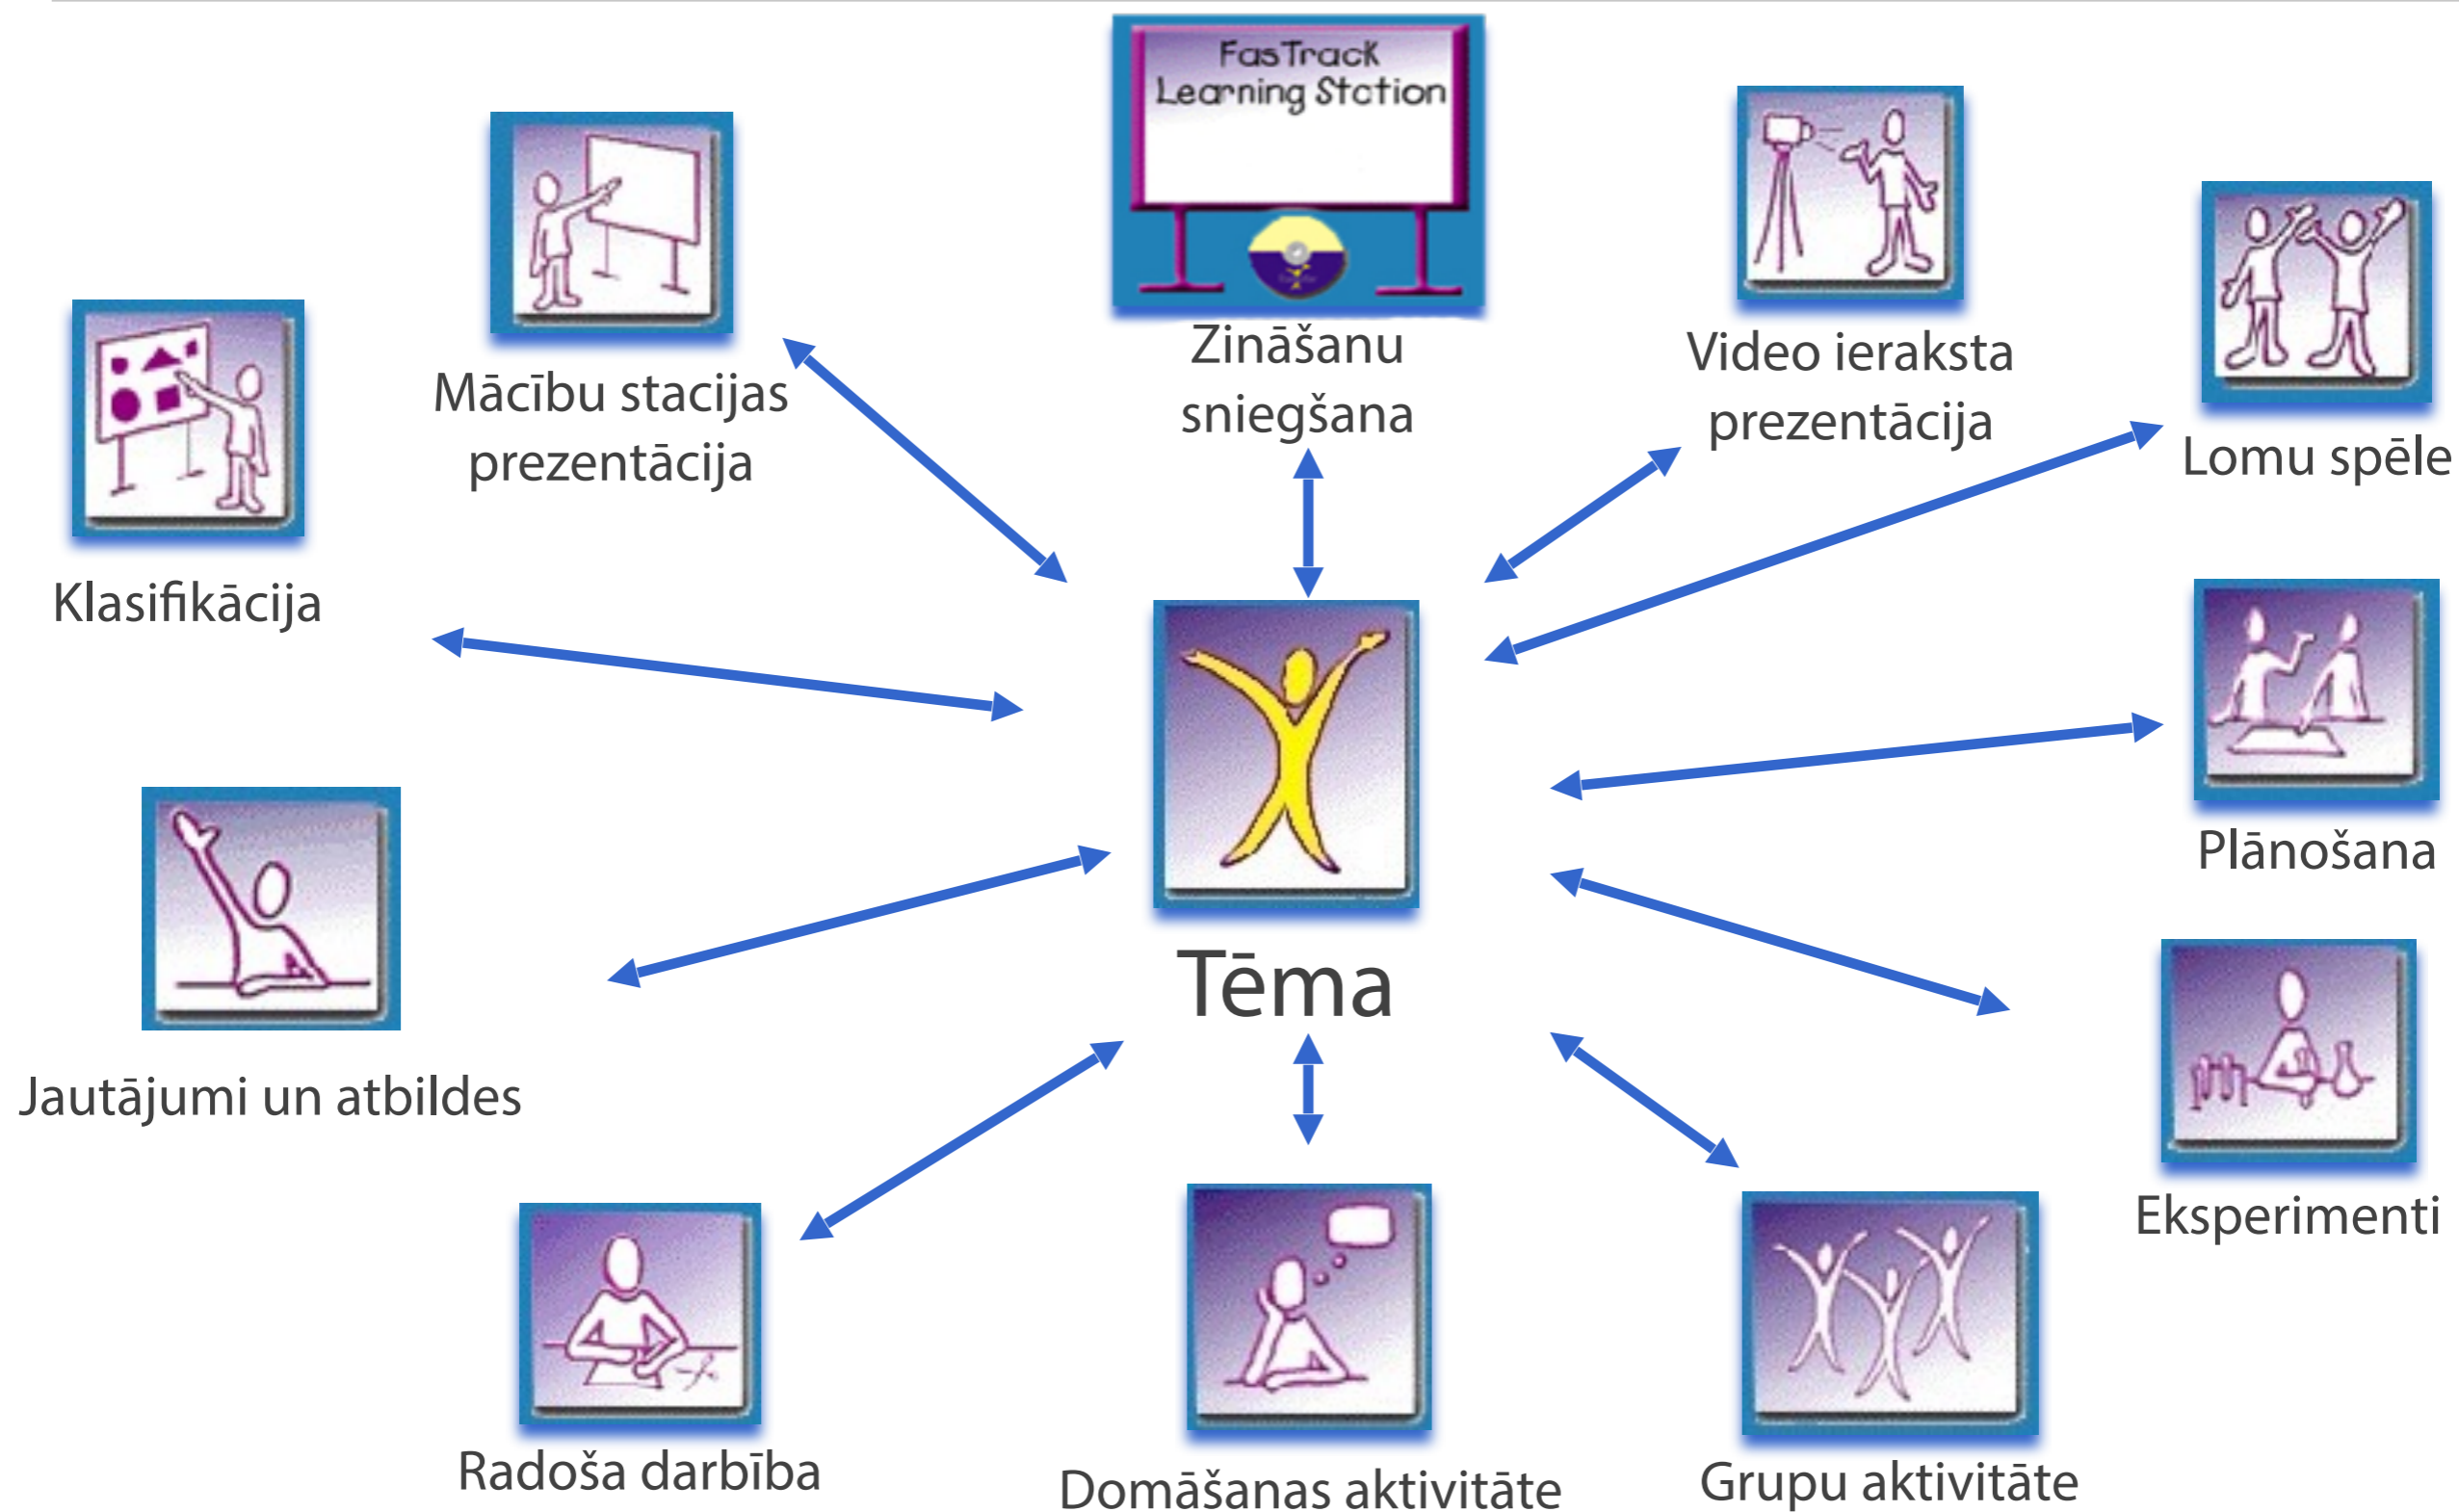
FasTrack Learning Station

Zināšanu sniegšana

Mācību stacijas prezentācija

Video ieraksta prezentācija

Lomu spēle

Klasifikācija

Plānošana

Tēma

Jautājumi un atbildes

Eksperimenti

Radoša darbība

Domāšanas aktivitāte

Grupu aktivitāte